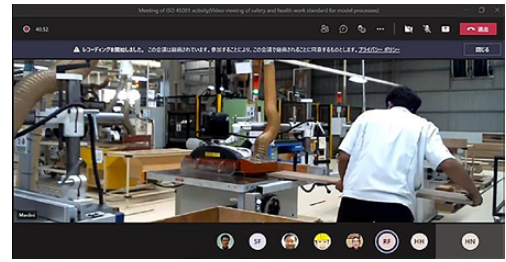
Meeting of ISO 45001 activity(Video viewing of safety and health work standard for model processes)

40:52

退出

レコーディングを開始しました。この会議は録画されています。参加することにより、この会議で録画されることに同意するものとします。プライバシー ポリシー

閉じる

Mardini

SF

RF

HH

HN